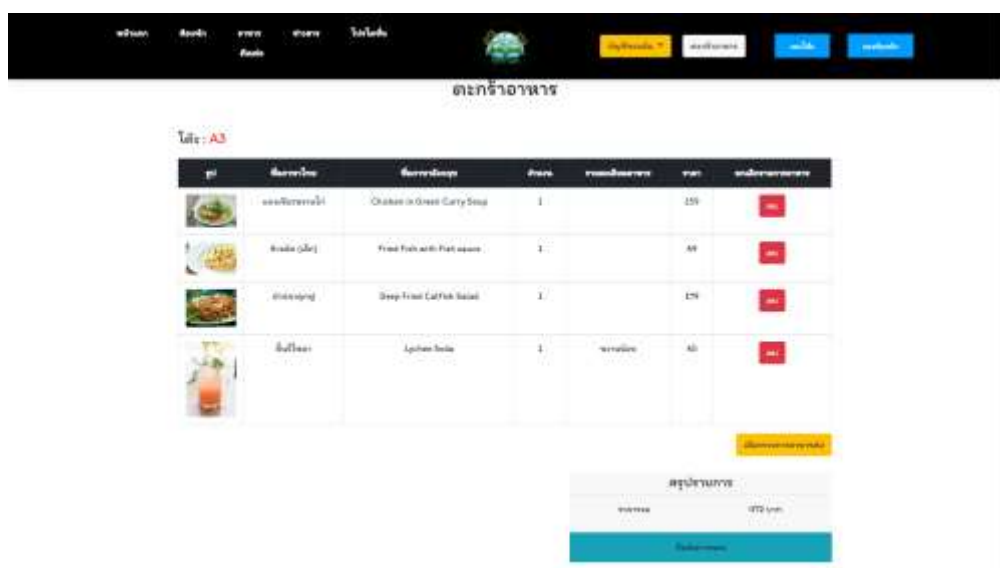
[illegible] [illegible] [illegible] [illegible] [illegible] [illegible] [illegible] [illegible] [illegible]

ตะกร้าอาหาร

โต๊ะ : A3

| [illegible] | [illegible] | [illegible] | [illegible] | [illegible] | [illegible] | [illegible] |
|---|---|---|---|---|---|---|
| | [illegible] | Chicken in Green Curry Soup | 1 | | 159 | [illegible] |
| | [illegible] | Fried Fish with Fish sauce | 1 | | 69 | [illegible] |
| | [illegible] | Deep Fried Catfish Salad | 1 | | 179 | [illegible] |
| | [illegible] | Lychee Soda | 1 | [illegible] | 40 | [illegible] |

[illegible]

สรุปรายการ

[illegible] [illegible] บาท

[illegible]